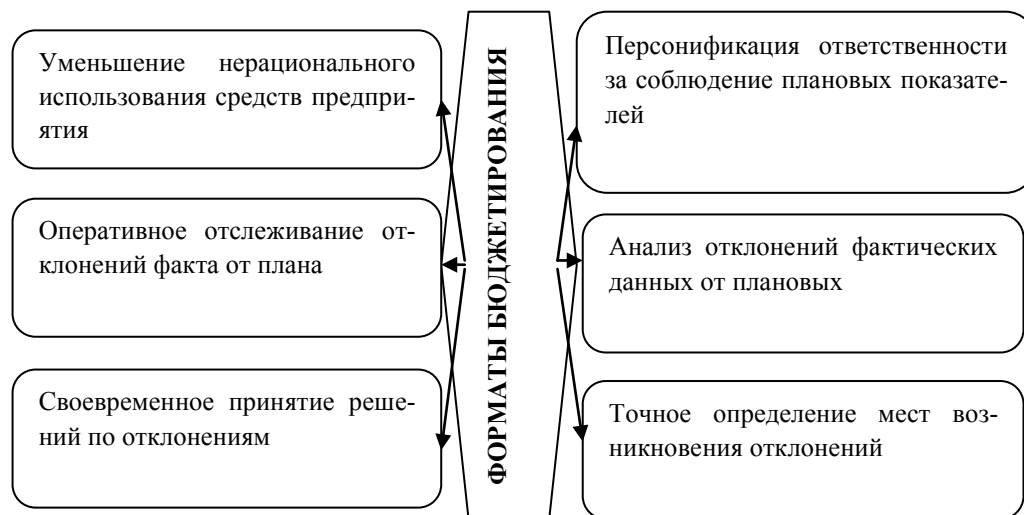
Уменьшение нерационального использования средств предприятия

Оперативное отслеживание отклонений факта от плана

Своевременное принятие решений по отклонениям

ФОРМАТЫ БЮДЖЕТИРОВАНИЯ

Персонификация ответственности за соблюдение плановых показателей

Анализ отклонений фактических данных от плановых

Точное определение мест возникновения отклонений